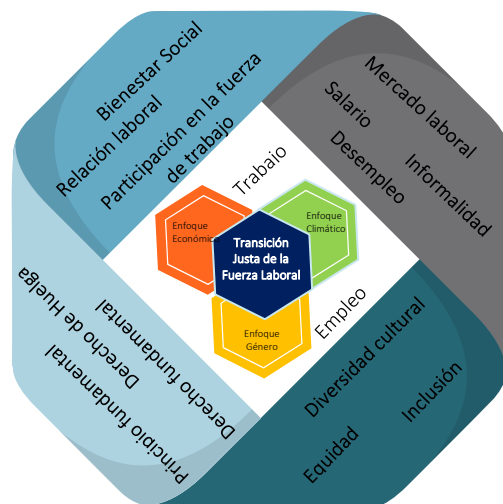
Bienestar Social
Relación laboral
Participación en la fuerza de trabajo

Mercado laboral
Salario
Desempleo
Informalidad

Trabajo
Enfoque Económico
Enfoque Climático
Transición Justa de la Fuerza Laboral
Enfoque Género
Empleo

Principio fundamental
Derecho de Huelga
Derecho fundamental

Diversidad cultural
Inclusión
Equidad